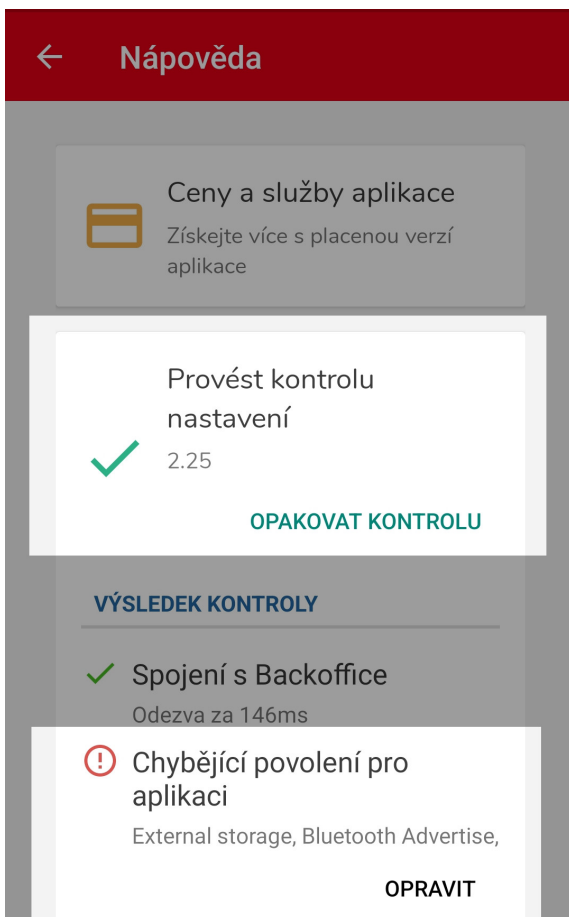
Nápověda

Ceny a služby aplikace
Získejte více s placenou verzí aplikace

Provést kontrolu nastavení
2.25

OPAKOVAT KONTROLU

VÝSLEDEK KONTROLY

Spojení s Backoffice
Odezva za 146ms

Chybějící povolení pro aplikaci
External storage, Bluetooth Advertise,

OPRAVIT